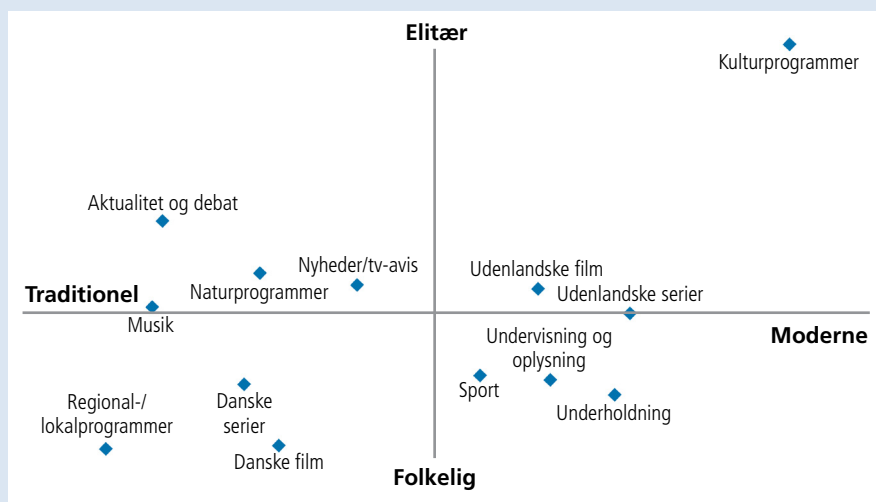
Elitær

Kulturprogrammer

Aktualitet og debat

Nyheder/tv-avis

Naturprogrammer

Udenlandske film

Udenlandske serier

Traditionel

Musik

Moderne

Undervisning og oplysning

Sport

Underholdning

Regional-/ lokalprogrammer

Danske serier

Danske film

Folkelig